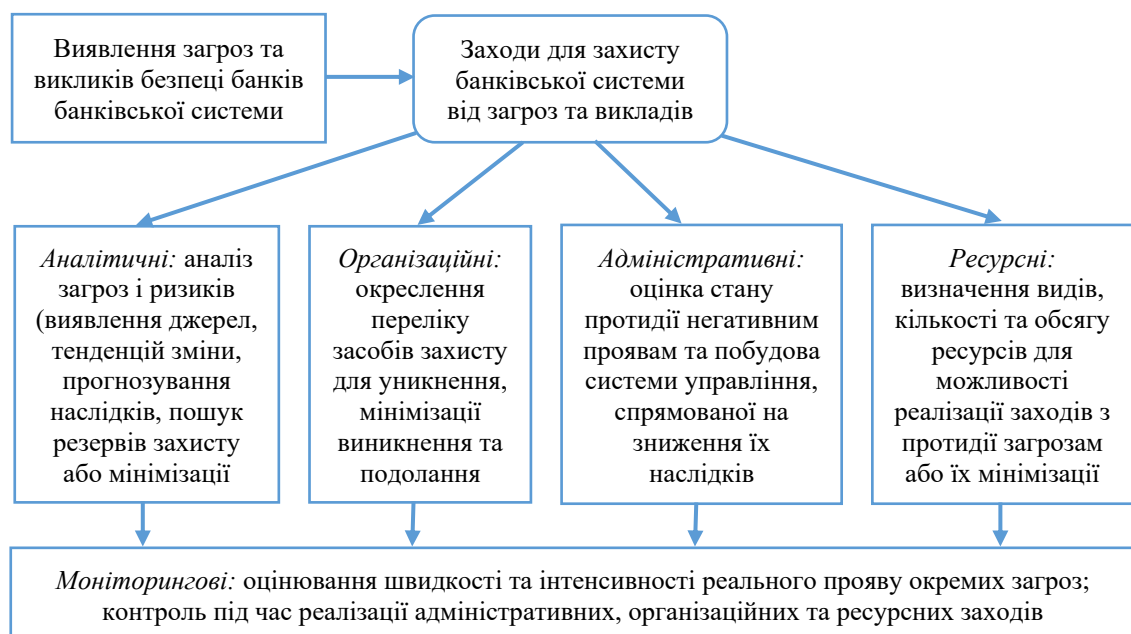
Виявлення загроз та викликів безпеці банків банківської системи

Заходи для захисту банківської системи від загроз та викладів

Аналітичні: аналіз загроз і ризиків (виявлення джерел, тенденцій зміни, прогнозування наслідків, пошук резервів захисту або мінімізації

Організаційні: окреслення переліку засобів захисту для уникнення, мінімізації виникнення та подолання

Адміністративні: оцінка стану протидії негативним проявам та побудова системи управління, спрямованої на зниження їх наслідків

Ресурсні: визначення видів, кількості та обсягу ресурсів для можливості реалізації заходів з протидії загрозам або їх мінімізації

Моніторингові: оцінювання швидкості та інтенсивності реального прояву окремих загроз; контроль під час реалізації адміністративних, організаційних та ресурсних заходів